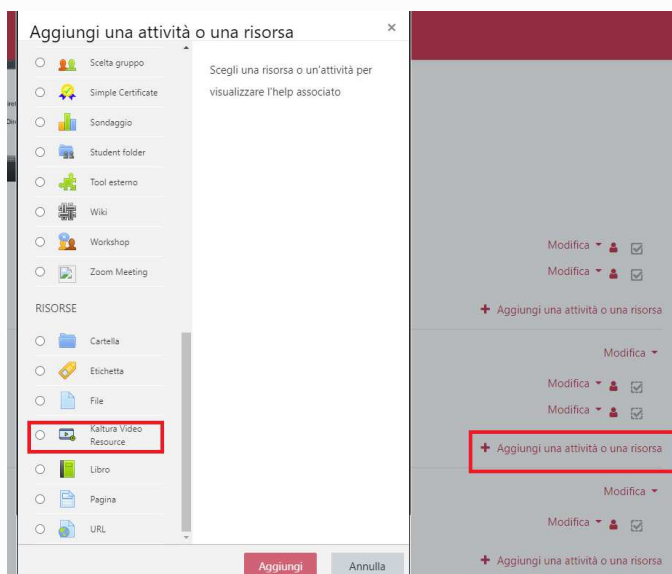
Aggiungi una attività o una risorsa ×

Scelta gruppo
Simple Certificate
Sondaggio
Student folder
Tool esterno
Wiki
Workshop
Zoom Meeting

RISORSE

Cartella
Etichetta
File
Kaltura Video Resource
Libro
Pagina
URL

Scegli una risorsa o un'attività per visualizzare l'help associato

Aggiungi
Annulla

Modifica
Modifica
+ Aggiungi una attività o una risorsa
Modifica
Modifica
Modifica
+ Aggiungi una attività o una risorsa
Modifica
Modifica
+ Aggiungi una attività o una risorsa